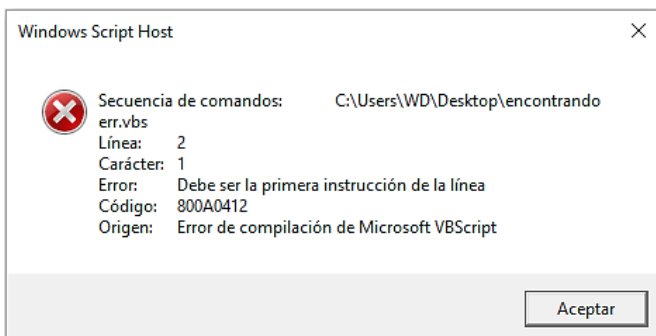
Windows Script Host

Secuencia de comandos: C:\Users\WD\Desktop\encontrando err.vbs
Línea: 2
Carácter: 1
Error: Debe ser la primera instrucción de la línea
Código: 800A0412
Origen: Error de compilación de Microsoft VBScript

Aceptar